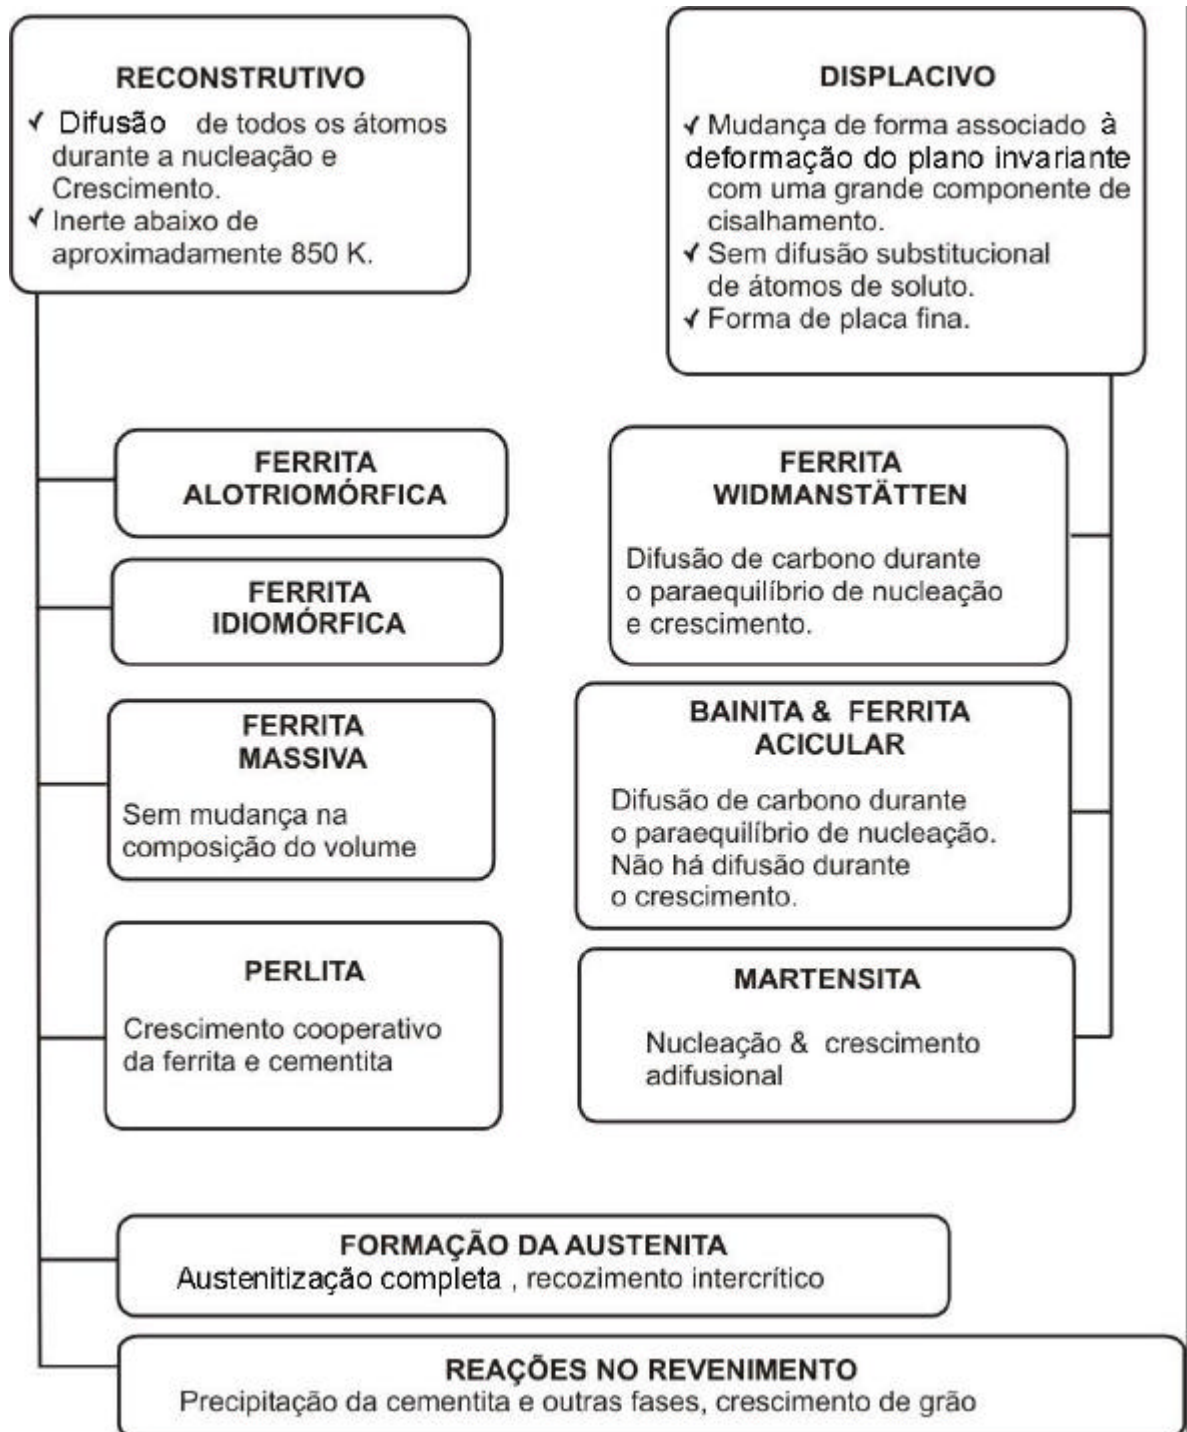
RECONSTRUTIVO
✓ Difusão de todos os átomos durante a nucleação e Crescimento.
✓ Inerte abaixo de aproximadamente 850 K.

DISPLACIVO
✓ Mudança de forma associado à deformação do plano invariante com uma grande componente de cisalhamento.
✓ Sem difusão substitucional de átomos de soluto.
✓ Forma de placa fina.

FERRITA ALOTRIOMÓRFICA

FERRITA IDIOMÓRFICA

FERRITA MASSIVA

Sem mudança na composição do volume

PERLITA

Crescimento cooperativo da ferrita e cementita

FERRITA WIDMANSTÄTTEN

Difusão de carbono durante o paraequilíbrio de nucleação e crescimento.

BAINITA & FERRITA ACICULAR

Difusão de carbono durante o paraequilíbrio de nucleação. Não há difusão durante o crescimento.

MARTENSITA

Nucleação & crescimento adifusional

FORMAÇÃO DA AUSTENITA
Austenitização completa , recozimento intercrítico

REAÇÕES NO REVENIMENTO
Precipitação da cementita e outras fases, crescimento de grão